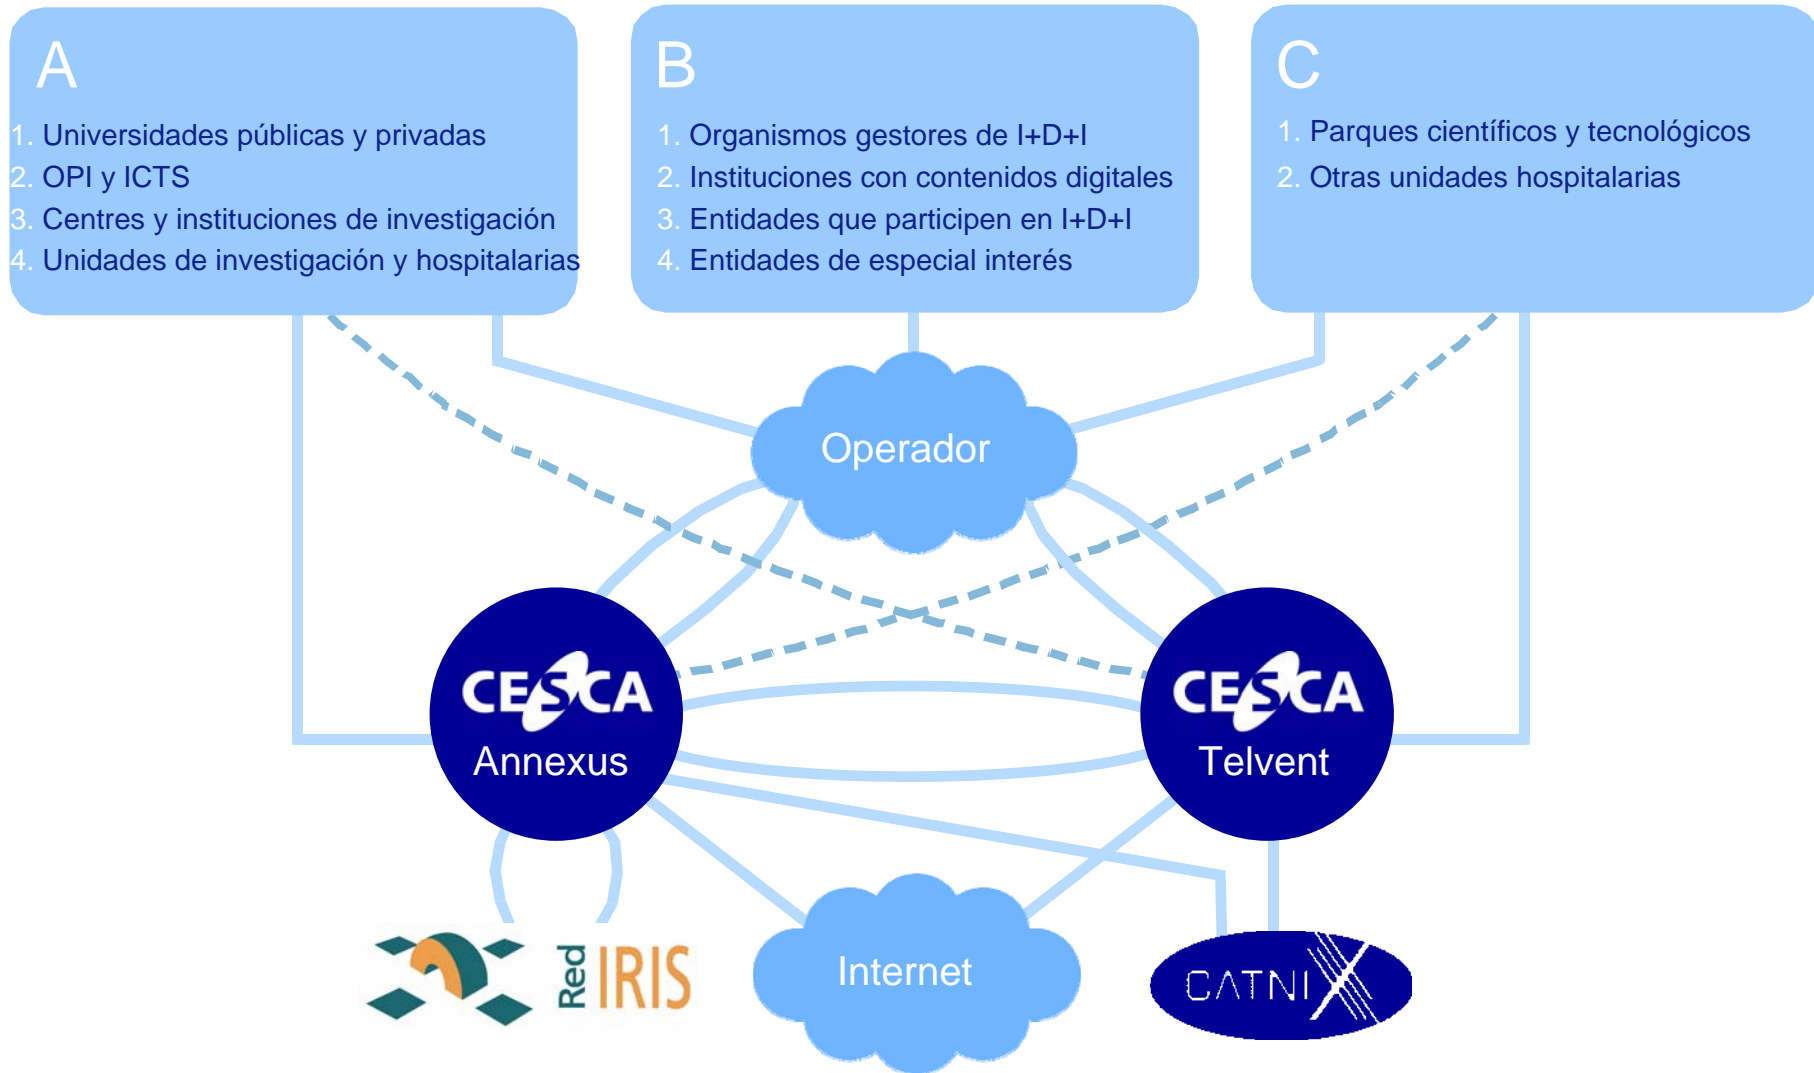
A

1. Universidades públicas y privadas
2. OPI y ICTS
3. Centres y instituciones de investigación
4. Unidades de investigación y hospitalarias

B

1. Organismos gestores de I+D+I
2. Instituciones con contenidos digitales
3. Entidades que participen en I+D+I
4. Entidades de especial interés

C

1. Parques científicos y tecnológicos
2. Otras unidades hospitalarias

Operador

CESCA
Annexus

CESCA
Telvent

Red IRIS

Internet

CATNIX